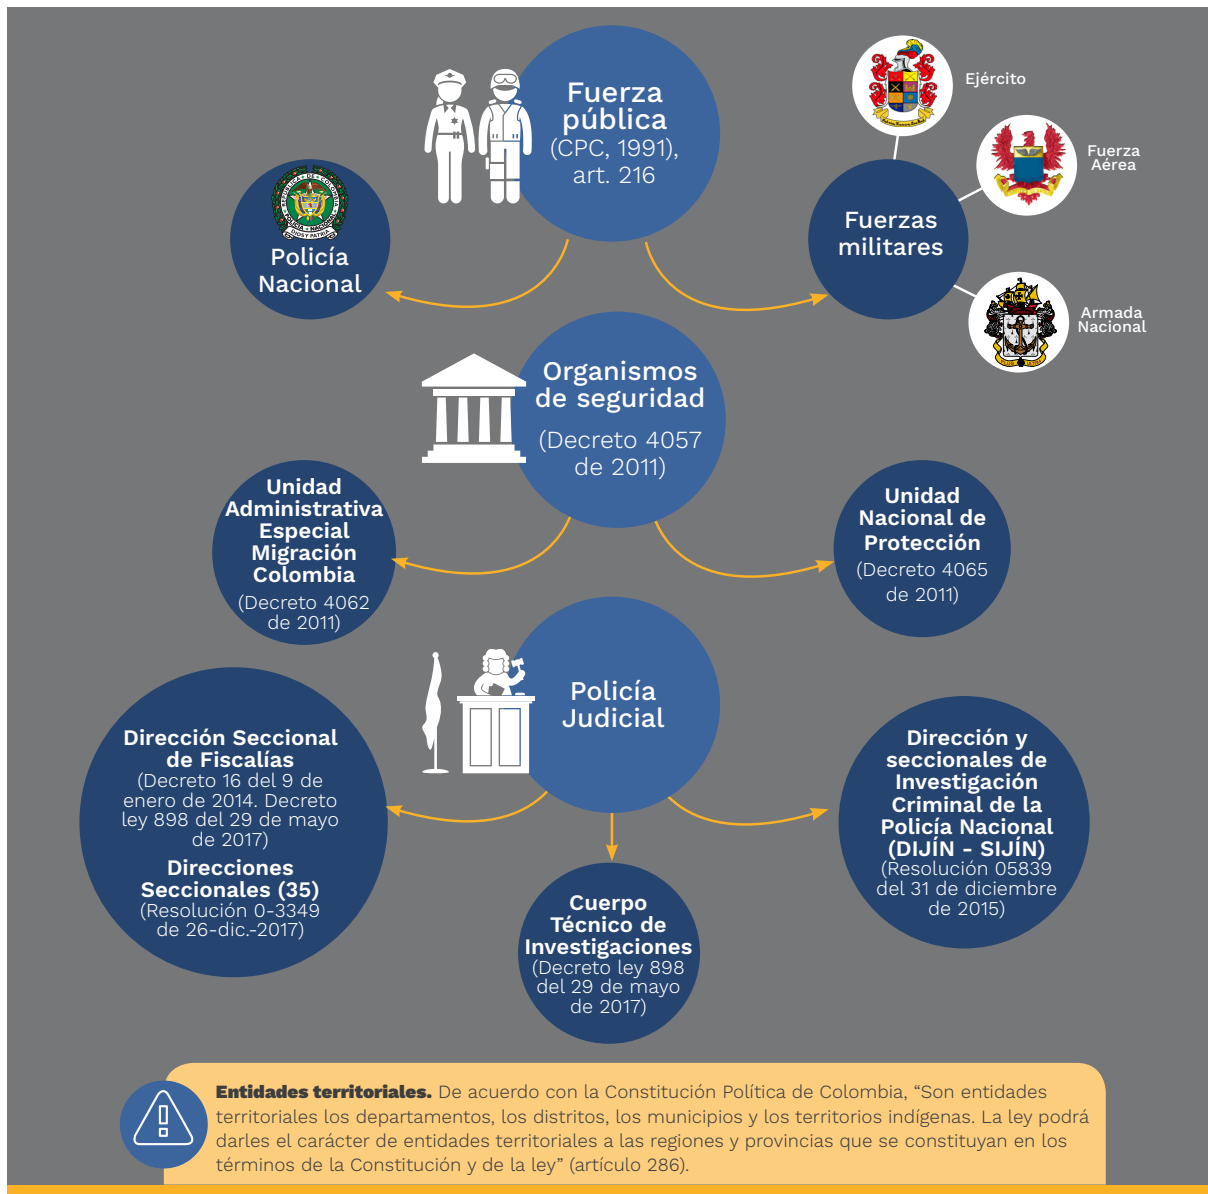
Fuerza pública
(CPC, 1991), art. 216

Policía Nacional

Fuerzas militares

Ejército

Fuerza Aérea

Armada Nacional

Organismos de seguridad
(Decreto 4057 de 2011)

Unidad Administrativa Especial Migración Colombia
(Decreto 4062 de 2011)

Unidad Nacional de Protección
(Decreto 4065 de 2011)

Policía Judicial

Dirección Seccional de Fiscalías
(Decreto 16 del 9 de enero de 2014. Decreto ley 898 del 29 de mayo de 2017)
Direcciones Seccionales (35)
(Resolución 0-3349 de 26-dic.-2017)

Cuerpo Técnico de Investigaciones
(Decreto ley 898 del 29 de mayo de 2017)

Dirección y seccionales de Investigación Criminal de la Policía Nacional (DIJÍN - SIJÍN)
(Resolución 05839 del 31 de diciembre de 2015)

**Entidades territoriales.** De acuerdo con la Constitución Política de Colombia, “Son entidades territoriales los departamentos, los distritos, los municipios y los territorios indígenas. La ley podrá darles el carácter de entidades territoriales a las regiones y provincias que se constituyan en los términos de la Constitución y de la ley” (artículo 286).